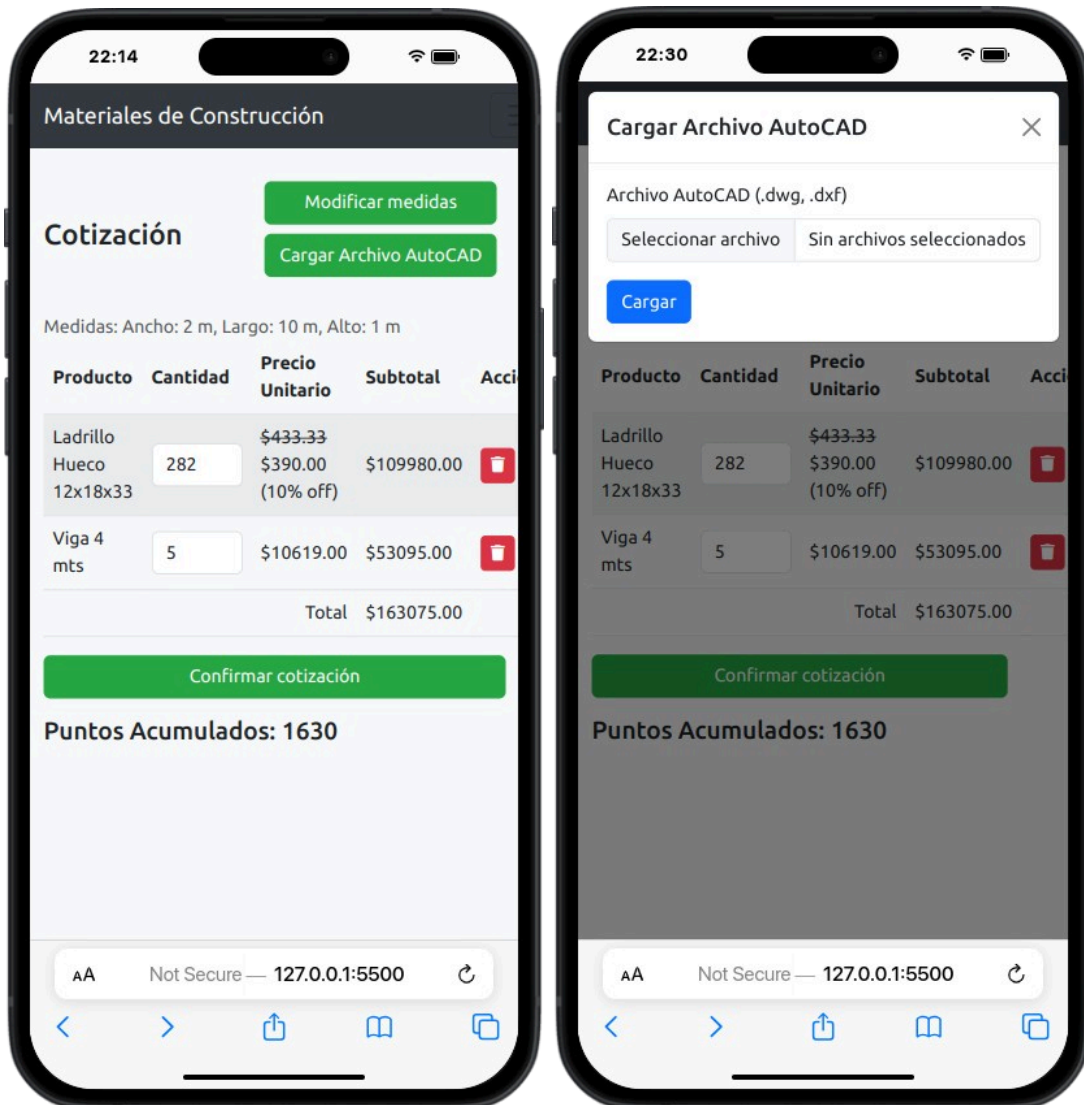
22:14

Materiales de Construcción

Cotización

Modificar medidas

Cargar Archivo AutoCAD

Medidas: Ancho: 2 m, Largo: 10 m, Alto: 1 m

| Producto | Cantidad | Precio Unitario | Subtotal | Acci |
|---|---|---|---|---|
| Ladrillo Hueco 12x18x33 | 282 | ~~$433.33~~ $390.00 (10% off) | $109980.00 | |
| Viga 4 mts | 5 | $10619.00 | $53095.00 | |
| | | Total | $163075.00 | |

Confirmar cotización

Puntos Acumulados: 1630

AA Not Secure — 127.0.0.1:5500

22:30

Cargar Archivo AutoCAD

Archivo AutoCAD (.dwg, .dxf)

Seleccionar archivo Sin archivos seleccionados

Cargar

| Producto | Cantidad | Precio Unitario | Subtotal | Acci |
|---|---|---|---|---|
| Ladrillo Hueco 12x18x33 | 282 | ~~$433.33~~ $390.00 (10% off) | $109980.00 | |
| Viga 4 mts | 5 | $10619.00 | $53095.00 | |
| | | Total | $163075.00 | |

Confirmar cotización

Puntos Acumulados: 1630

AA Not Secure — 127.0.0.1:5500